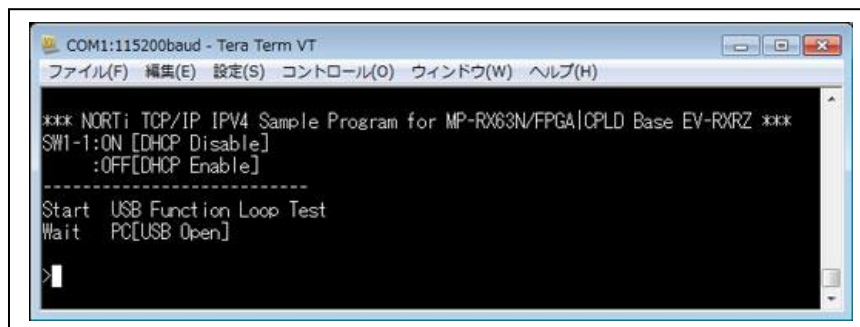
COM1:115200baud - Tera Term VT

ファイル(F) 編集(E) 設定(S) コントロール(O) ウィンドウ(W) ヘルプ(H)

*** NORTi TCP/IP IPV4 Sample Program for MP-RX63N/FPGA|CPLD Base EV-RXRZ ***
SW1-1:ON [DHCP Disable]
:OFF[DHCP Enable]
----------------------------
Start USB Function Loop Test
Wait PC[USB Open]

>